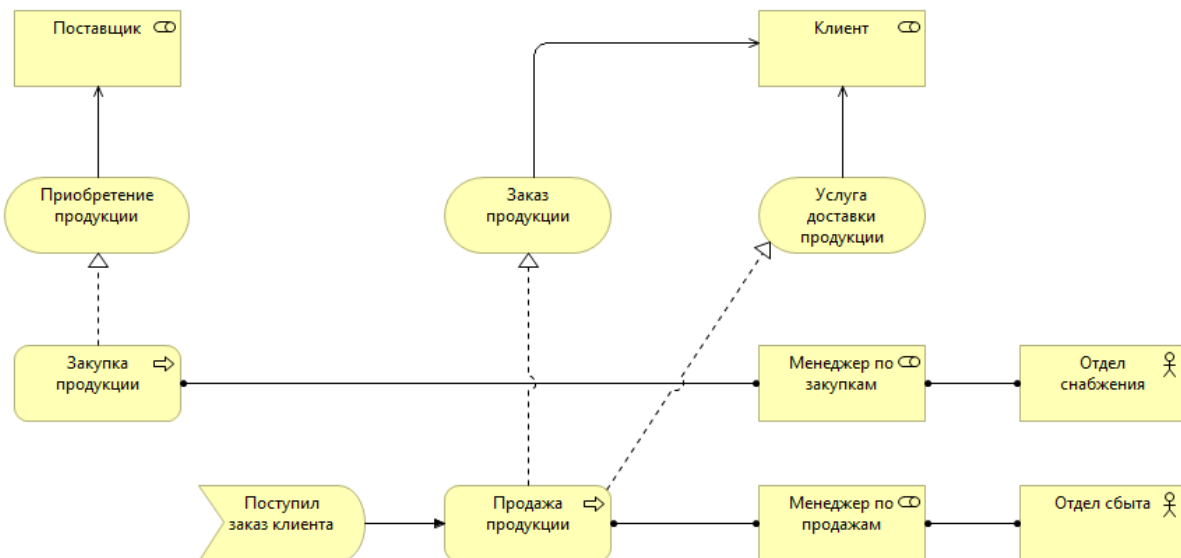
Поставщик

Клиент

Приобретение продукции

Заказ продукции

Услуга доставки продукции

Закупка продукции

Менеджер по закупкам

Отдел снабжения

Поступил заказ клиента

Продажа продукции

Менеджер по продажам

Отдел сбыта